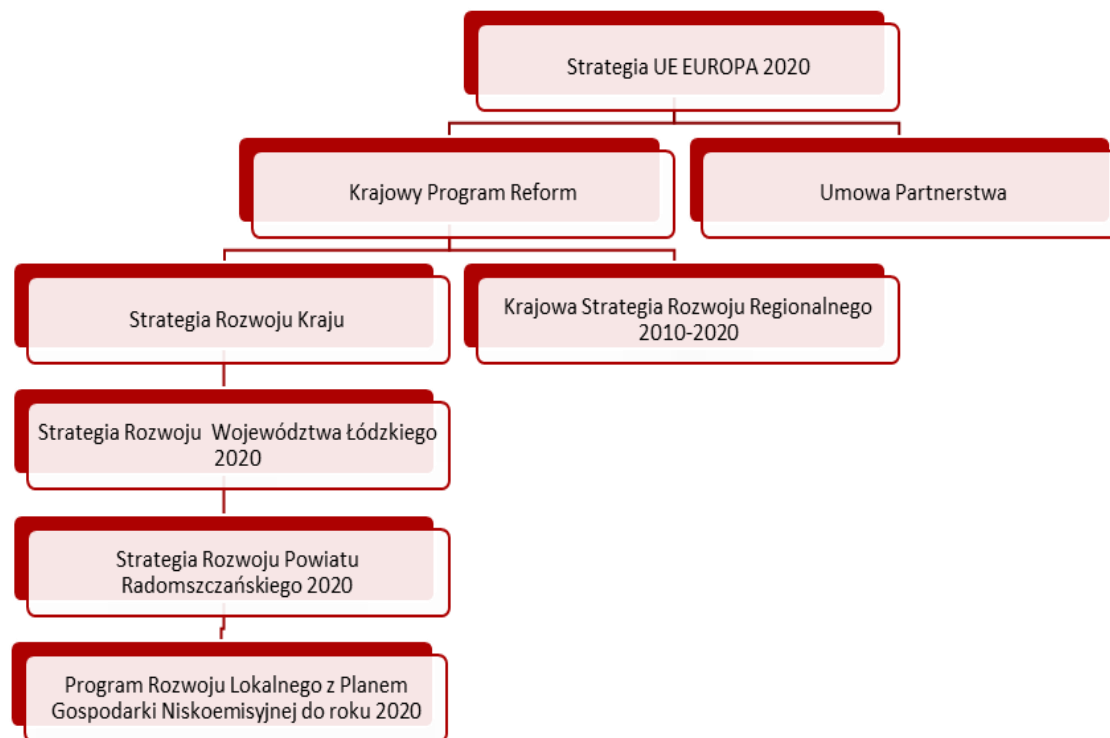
Strategia UE EUROPA 2020

Krajowy Program Reform

Umowa Partnerstwa

Strategia Rozwoju Kraju

Krajowa Strategia Rozwoju Regionalnego 2010-2020

Strategia Rozwoju Województwa Łódzkiego 2020

Strategia Rozwoju Powiatu Radomszczańskiego 2020

Program Rozwoju Lokalnego z Planem Gospodarki Niskoemisyjnej do roku 2020